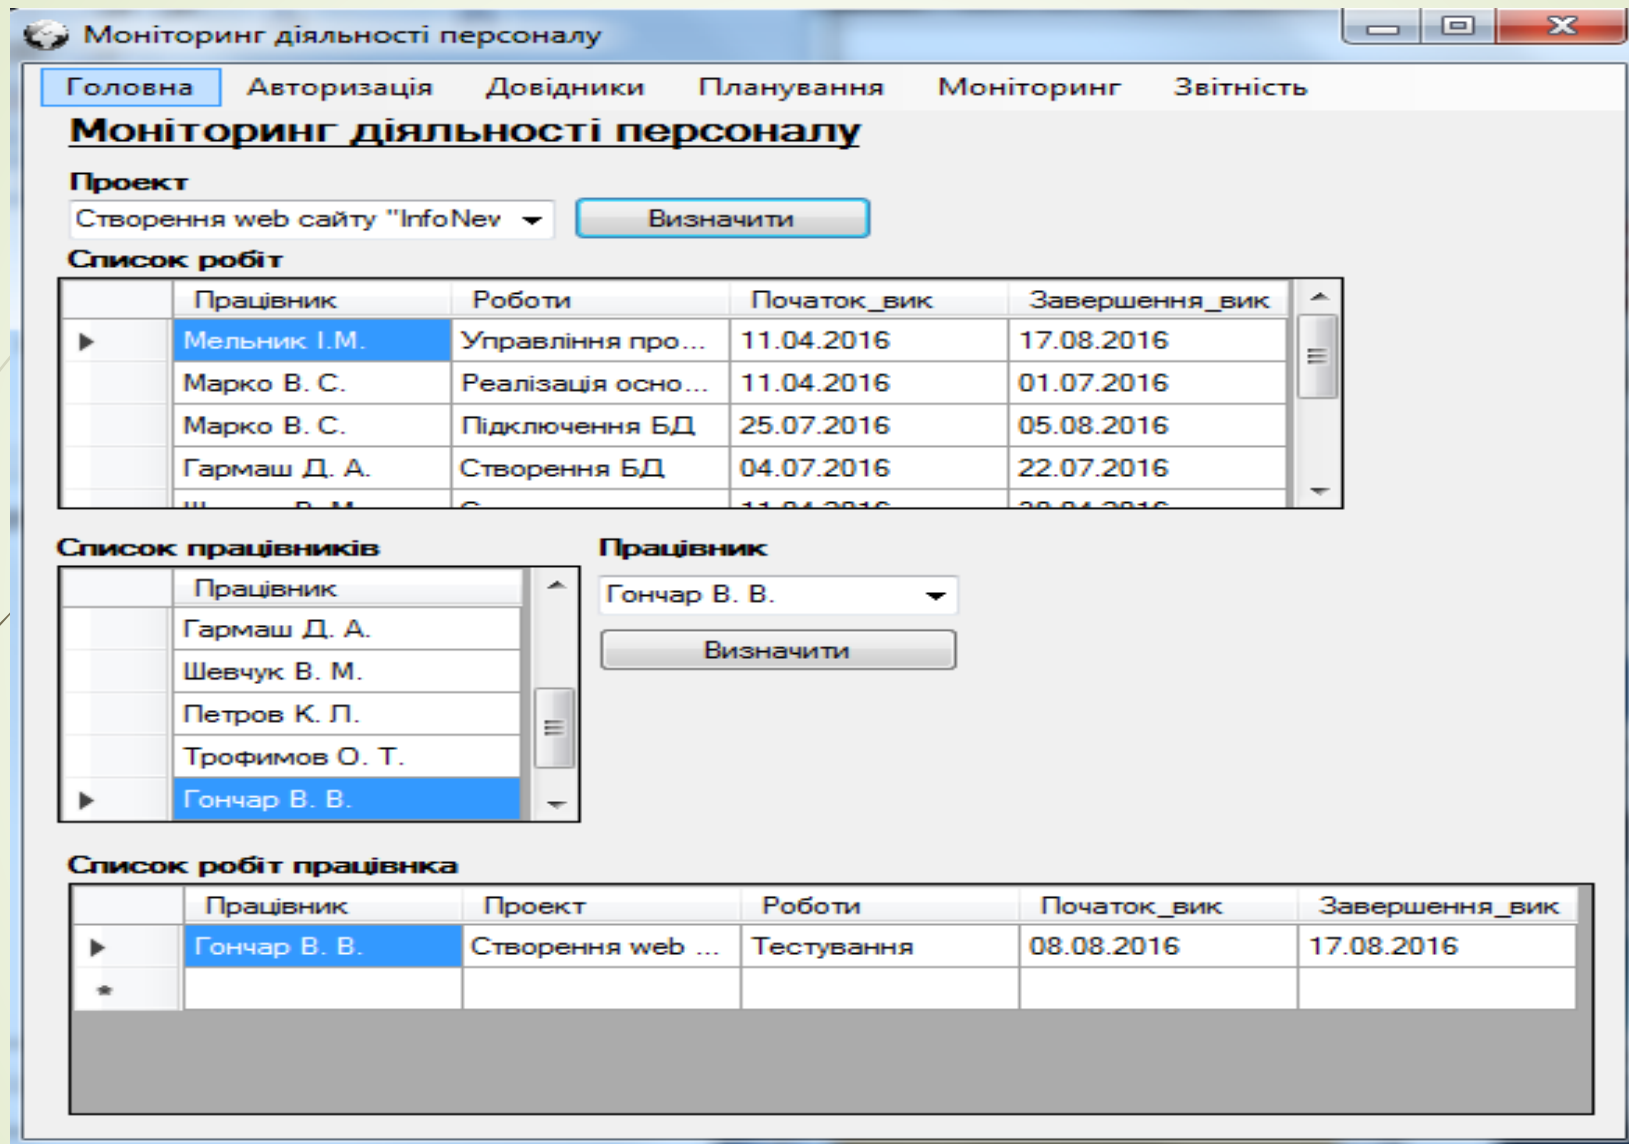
Моніторинг діяльності персоналу

Головна Авторизація Довідники Планування Моніторинг Звітність

Моніторинг діяльності персоналу

Проект

Створення web сайту "InfoNev

Визначити

Список робіт

| | Працівник | Роботи | Початок_вик | Завершення_вик |
|---|---|---|---|---|
| ▶ | Мельник І.М. | Управління про... | 11.04.2016 | 17.08.2016 |
| | Марко В. С. | Реалізація осно... | 11.04.2016 | 01.07.2016 |
| | Марко В. С. | Підключення БД | 25.07.2016 | 05.08.2016 |
| | Гармаш Д. А. | Створення БД | 04.07.2016 | 22.07.2016 |
| | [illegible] | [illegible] | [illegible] | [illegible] |

Список працівників

| | Працівник |
|---|---|
| | Гармаш Д. А. |
| | Шевчук В. М. |
| | Петров К. Л. |
| | Трофимов О. Т. |
| ▶ | Гончар В. В. |

Працівник

Гончар В. В.

Визначити

Список робіт працівнка

| | Працівник | Проект | Роботи | Початок_вик | Завершення_вик |
|---|---|---|---|---|---|
| ▶ | Гончар В. В. | Створення web ... | Тестування | 08.08.2016 | 17.08.2016 |
| * | | | | | |